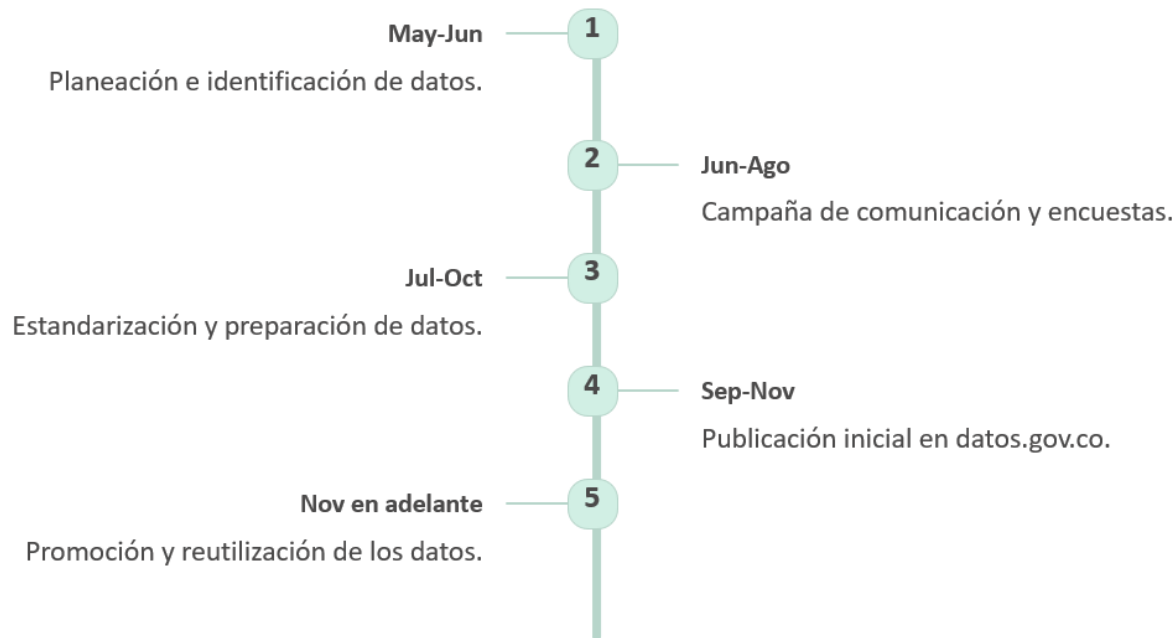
1
May-Jun
Planeación e identificación de datos.

2
Jun-Ago
Campaña de comunicación y encuestas.

3
Jul-Oct
Estandarización y preparación de datos.

4
Sep-Nov
Publicación inicial en datos.gov.co.

5
Nov en adelante
Promoción y reutilización de los datos.